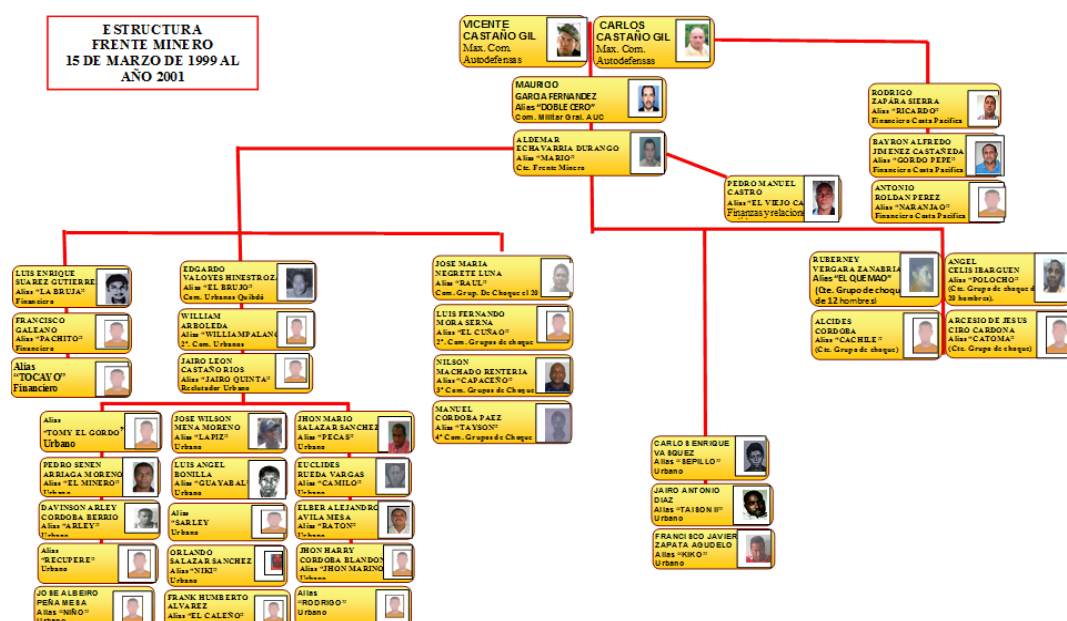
ESTRUCTURA
FRENTE MINERO
15 DE MARZO DE 1999 AL AÑO 2001

VICENTE CASTAÑO GIL
Max. Com. Autodefensas

CARLOS CASTAÑO GIL
Max. Com. Autodefensas

MAURICIO GARCIA FERNANDEZ
Alias "DOBLE CERO"
Com. Militar Gral. AUC

ALDEMAR ECHAVARRIA DURANGO
Alias "MARIO"
Cte. Frente Minero

RODRIGO ZAPATA SIERRA
Alias "RICARDO"
Financiero Costa Pacifica

BAYRON ALFREDO JIMENEZ CASTAÑEDA
Alias "GORDO PEPE"
Financiero Costa Pacifica

ANTONIO ROLDAN PEREZ
Alias "NARANJAO"
Financiero Costa Pacifica

PEDRO MANUEL CASTRO
Alias "EL VIEJO CA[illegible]
Finanzas y relacion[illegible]

LUIS ENRIQUE SUAREZ GUTIERREZ
Alias "LA BRUJA"
Financiero

FRANCISCO GALEANO
Alias "PACHITO"
Financiero

Alias "TOCAYO"
Financiero

EDGARDO VALOYES HINESTROZA
Alias "EL BRUJO"
Com. Urbanos Quibdó

WILLIAM ARBOLEDA
Alias "WILLIAMPALANCA"
2°. Com. Urbanos

JAIRO LEON CASTAÑO RIOS
Alias "JAIRO QUINTA"
Reclutador Urbano

JOSE MARIA NEGRETE LUNA
Alias "RAUL"
Com. Grup. De Choque el 20

LUIS FERNANDO MORA SERNA
Alias "EL CUÑAO"
2°. Com. Grupos de choque

NILSON MACHADO RENTERIA
Alias "CAPACEÑO"
3° Com. Grupos de Choque

MANUEL CORDOBA PAEZ
Alias "TAYSON"
4° Com. Grupos de Choque

RUBERNEY VERGARA ZANABRIA
Alias "EL QUEMAO"
(Cte. Grupo de choque de 12 hombres)

ALCIDES CORDOBA
Alias "CACHILE"
(Cte. Grupo de choque)

ANGEL CELIS IBARGUEN
Alias "POLOCHO"
(Cte. Grupo de choque de 20 hombres).

ARCESIO DE JESUS CIRO CARDONA
Alias "CATOMA"
(Cte. Grupo de choque)

Alias "TOMY EL GORDO"
Urbano

PEDRO SENEN ARRIAGA MORENO
Alias "EL MINERO"
Urbano

DAVINSON ARLEY CORDOBA BERRIO
Alias "ARLEY"
Urbano

Alias "RECUPERE"
Urbano

JOSE ALBEIRO PEÑA MESA
Alias "NIÑO"
Urbano

JOSE WILSON MENA MORENO
Alias "LAPIZ"
Urbano

LUIS ANGEL BONILLA
Alias "GUAYABAL"
Urbano

Alias "SARLEY"
Urbano

ORLANDO SALAZAR SANCHEZ
Alias "NIKI"
Urbano

FRANK HUMBERTO ALVAREZ
Alias "EL CALEÑO"

JHON MARIO SALAZAR SANCHEZ
Alias "PECAS"
Urbano

EUCLIDES RUEDA VARGAS
Alias "CAMILO"
Urbano

ELBER ALEJANDRO AVILA MESA
Alias "RATON"
Urbano

JHON HARRY CORDOBA BLANDON
Alias "JHON MARINO"
Urbano

Alias "RODRIGO"
Urbano

CARLOS ENRIQUE VASQUEZ
Alias "SEPILLO"
Urbano

JAIRO ANTONIO DIAZ
Alias "TAISON II"
Urbano

FRANCISCO JAVIER ZAPATA AGUDELO
Alias "KIKO"
Urbano